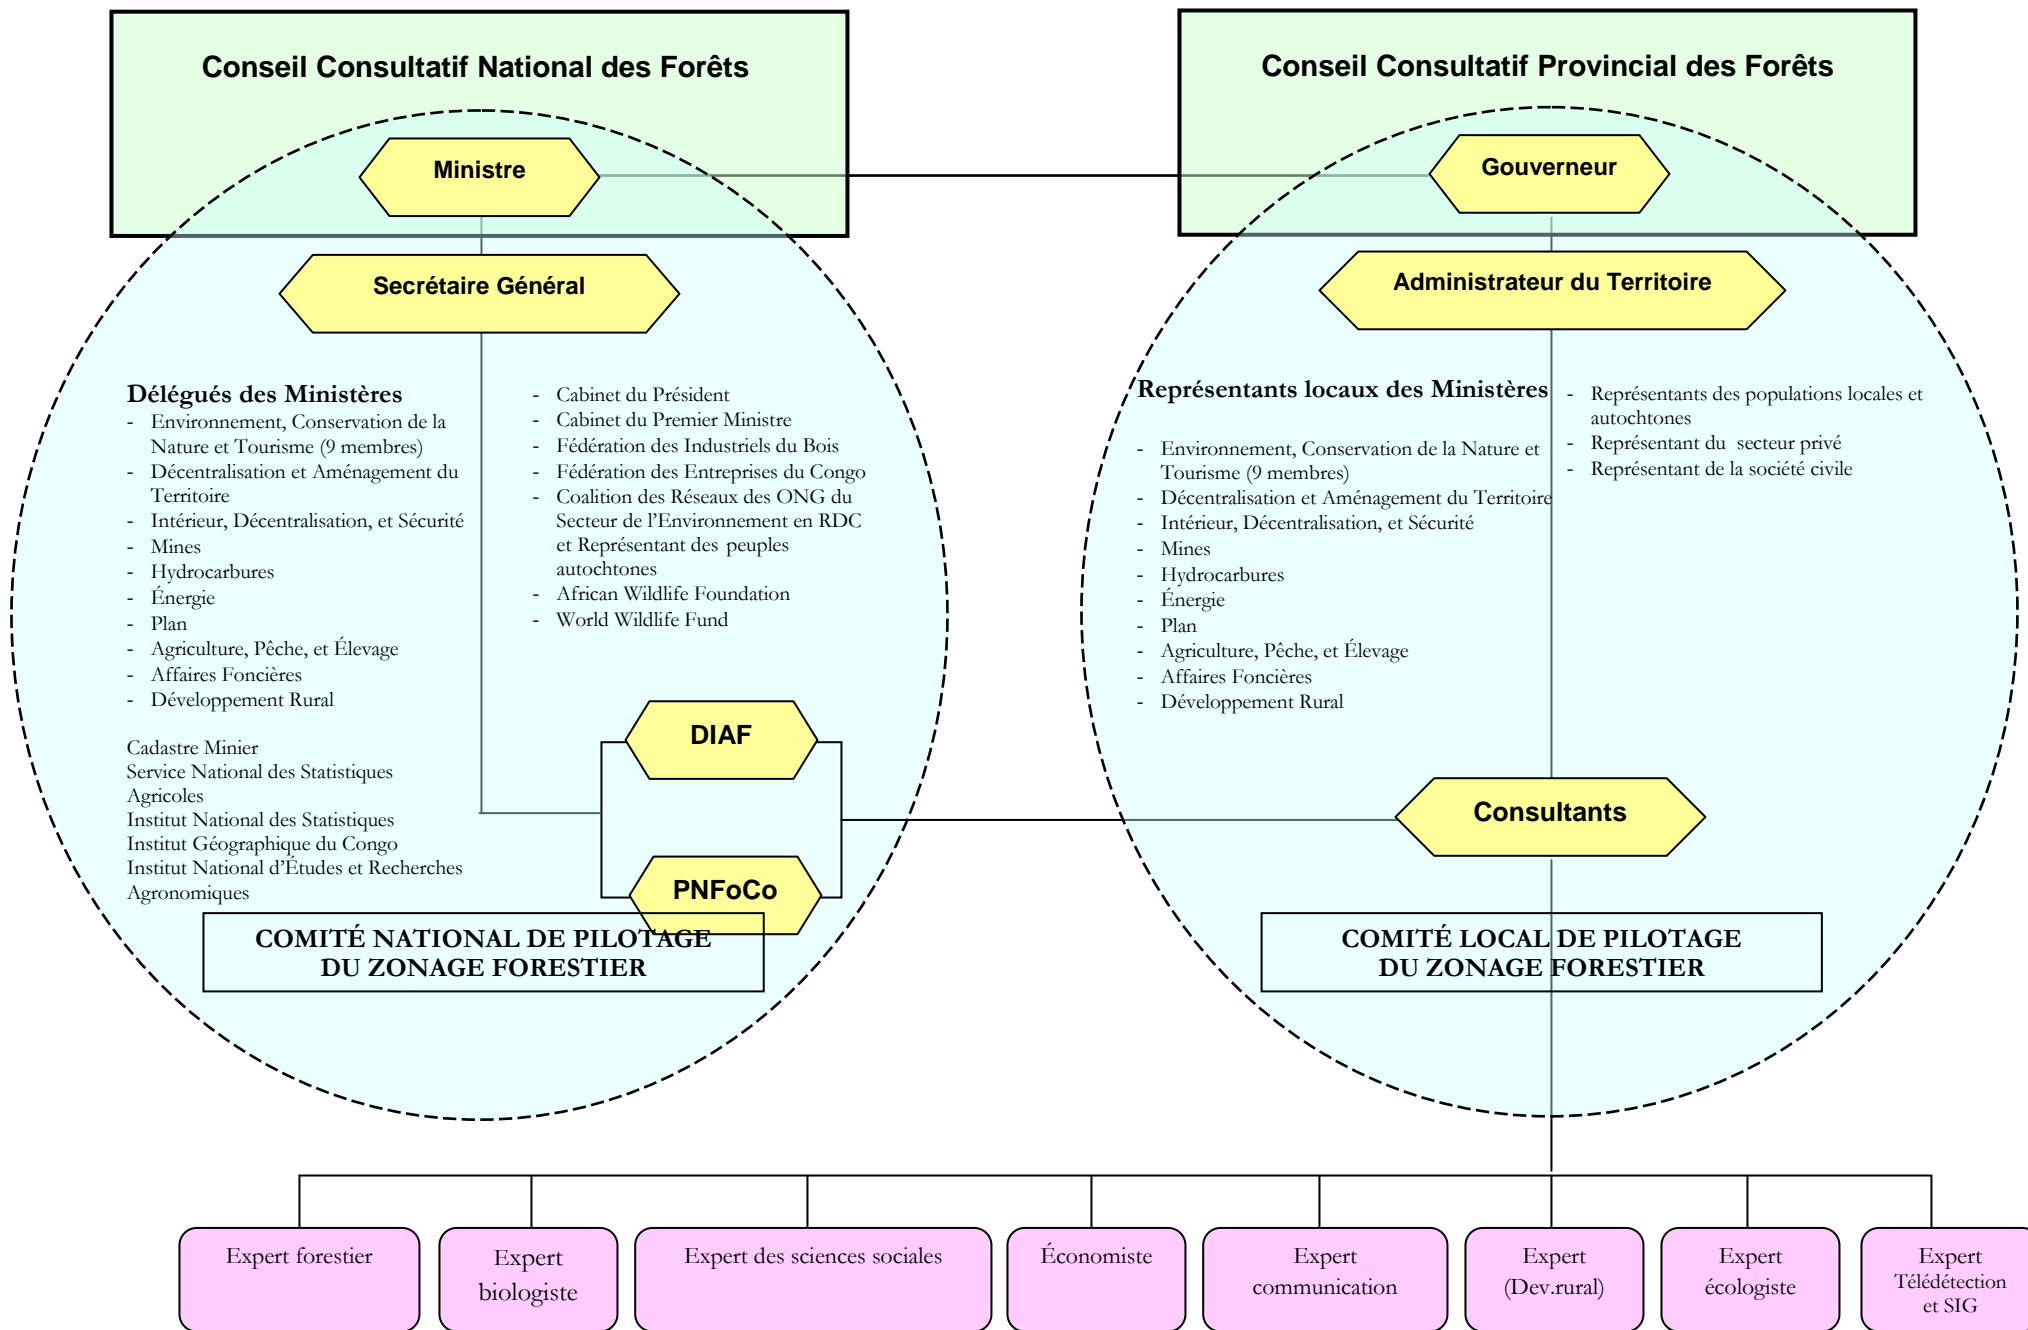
Conseil Consultatif National des Forêts

Conseil Consultatif Provincial des Forêts

Ministre

Gouverneur

Secrétaire Général

Administrateur du Territoire

Délégués des Ministères
- Environnement, Conservation de la Nature et Tourisme (9 membres)
- Décentralisation et Aménagement du Territoire
- Intérieur, Décentralisation, et Sécurité
- Mines
- Hydrocarbures
- Énergie
- Plan
- Agriculture, Pêche, et Élevage
- Affaires Foncières
- Développement Rural

Cadastre Minier
Service National des Statistiques Agricoles
Institut National des Statistiques
Institut Géographique du Congo
Institut National d'Études et Recherches Agronomiques

- Cabinet du Président
- Cabinet du Premier Ministre
- Fédération des Industriels du Bois
- Fédération des Entreprises du Congo
- Coalition des Réseaux des ONG du Secteur de l'Environnement en RDC et Représentant des peuples autochtones
- African Wildlife Foundation
- World Wildlife Fund

Représentants locaux des Ministères
- Environnement, Conservation de la Nature et Tourisme (9 membres)
- Décentralisation et Aménagement du Territoire
- Intérieur, Décentralisation, et Sécurité
- Mines
- Hydrocarbures
- Énergie
- Plan
- Agriculture, Pêche, et Élevage
- Affaires Foncières
- Développement Rural

- Représentants des populations locales et autochtones
- Représentant du secteur privé
- Représentant de la société civile

DIAF

Consultants

PNFoCo

COMITÉ NATIONAL DE PILOTAGE DU ZONAGE FORESTIER

COMITÉ LOCAL DE PILOTAGE DU ZONAGE FORESTIER

Expert forestier

Expert biologiste

Expert des sciences sociales

Économiste

Expert communication

Expert (Dev.rural)

Expert écologiste

Expert Télédétection et SIG